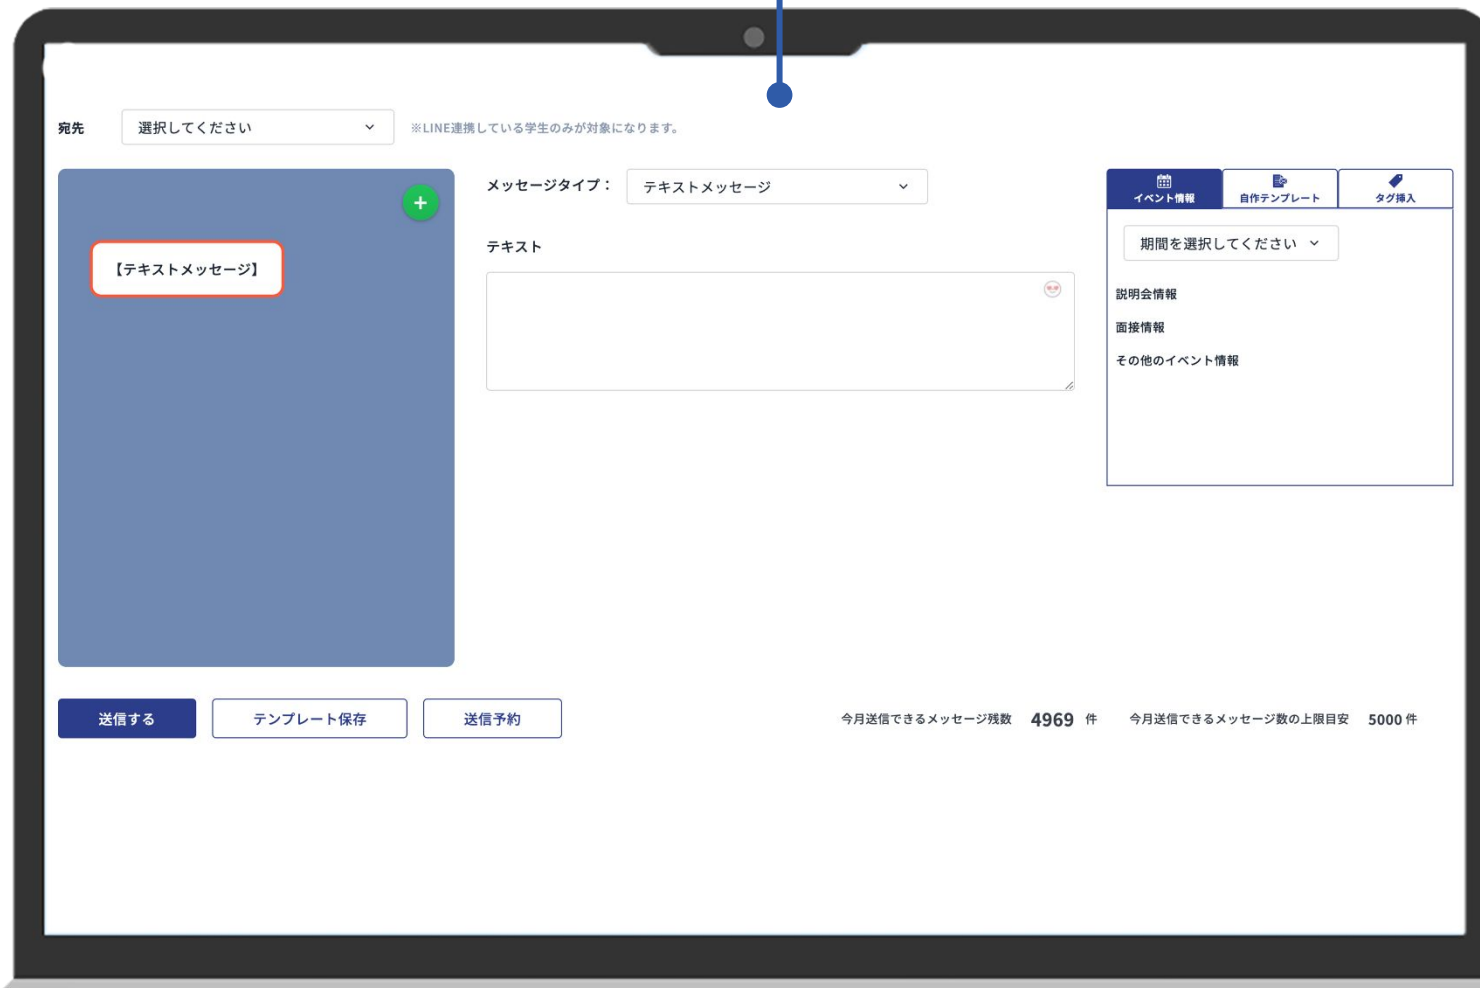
宛先 選択してください

※LINE連携している学生のみが対象になります。

+

【テキストメッセージ】

メッセージタイプ： テキストメッセージ

テキスト

イベント情報 自作テンプレート タグ挿入

期間を選択してください

説明会情報

面接情報

その他のイベント情報

送信する テンプレート保存 送信予約

今月送信できるメッセージ残数 4969 件 今月送信できるメッセージ数の上限目安 5000 件